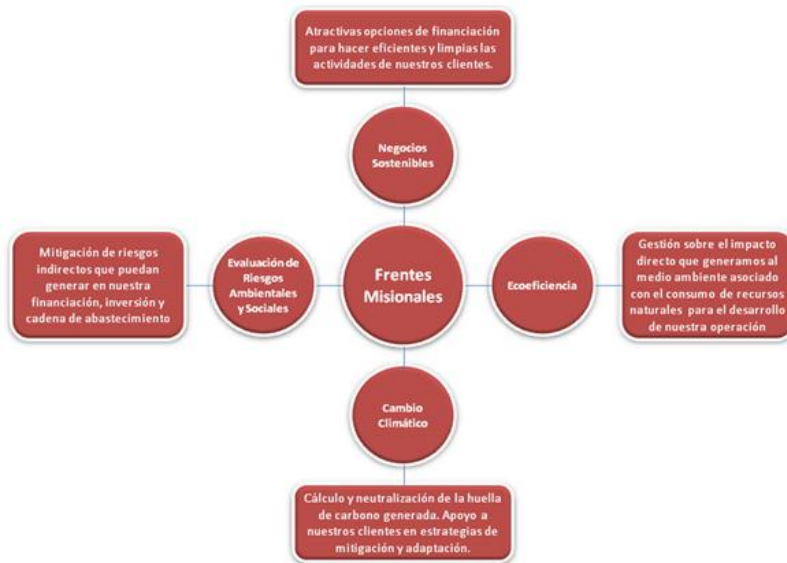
Atractivas opciones de financiación para hacer eficientes y limpias las actividades de nuestros clientes.

Negocios Sostenibles

Mitigación de riesgos indirectos que puedan generar en nuestra financiación, inversión y cadena de abastecimiento

Evaluación de Riesgos Ambientales y Sociales

Frentes Misionales

Ecoeficiencia

Gestión sobre el impacto directo que generamos al medio ambiente asociado con el consumo de recursos naturales para el desarrollo de nuestra operación

Cambio Climático

Cálculo y neutralización de la huella de carbono generada. Apoyo a nuestros clientes en estrategias de mitigación y adaptación.